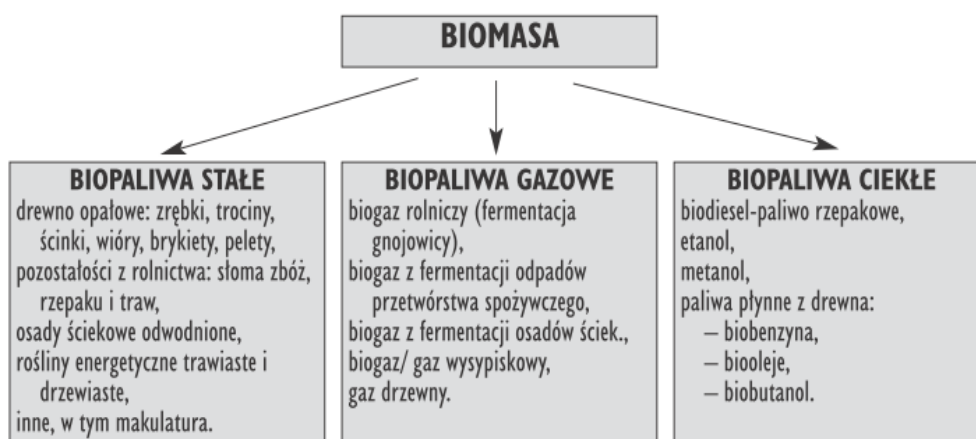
BIOMASA

BIOPALIWA STAŁE
drewno opałowe: zrębki, trociny, ścinki, wióry, brykiety, pelety,
pozostałości z rolnictwa: słoma zbóż, rzepaku i traw,
osady ściekowe odwodnione,
rośliny energetyczne trawiaste i drzewiaste,
inne, w tym makulatura.

BIOPALIWA GAZOWE
biogaz rolniczy (fermentacja gnojowicy),
biogaz z fermentacji odpadów przetwórstwa spożywczego,
biogaz z fermentacji osadów ściek.,
biogaz/ gaz wysypiskowy,
gaz drzewny.

BIOPALIWA CIEKŁE
biodiesel-paliwo rzepakowe,
etanol,
metanol,
paliwa płynne z drewna:
– biobenzyna,
– biooleje,
– biobutanol.